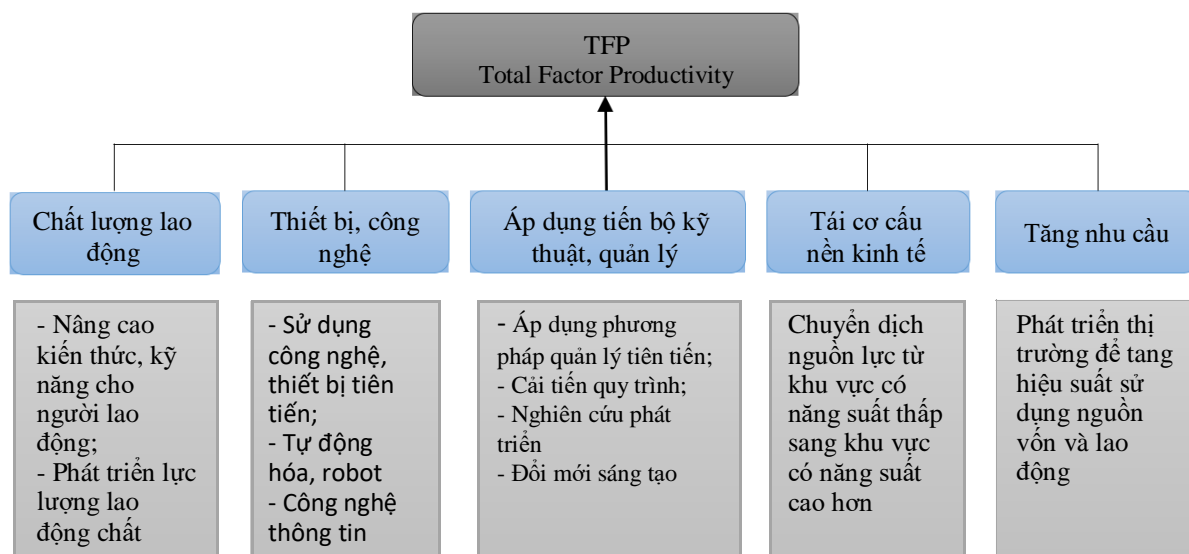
TFP
Total Factor Productivity

Chất lượng lao động

Thiết bị, công nghệ

Áp dụng tiến bộ kỹ thuật, quản lý

Tái cơ cấu nền kinh tế

Tăng nhu cầu

- Nâng cao kiến thức, kỹ năng cho người lao động;
- Phát triển lực lượng lao động chất

- Sử dụng công nghệ, thiết bị tiên tiến;
- Tự động hóa, robot
- Công nghệ thông tin

- Áp dụng phương pháp quản lý tiên tiến;
- Cải tiến quy trình;
- Nghiên cứu phát triển
- Đổi mới sáng tạo

Chuyển dịch nguồn lực từ khu vực có năng suất thấp sang khu vực có năng suất cao hơn

Phát triển thị trường để tang hiệu suất sử dụng nguồn vốn và lao động